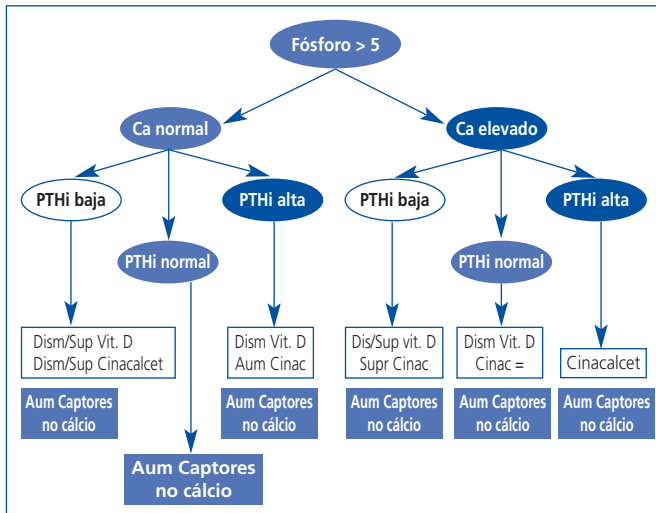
Fósforo > 5

Ca normal

Ca elevado

PTHi baja

PTHi normal

PTHi alta

PTHi baja

PTHi normal

PTHi alta

Dism/Sup Vit. D
Dism/Sup Cinacalcet

Dism Vit. D
Aum Cinac

Dis/Sup vit. D
Supr Cinac

Dism Vit. D
Cinac =

Cinacalcet

Aum Captores no cálcio

Aum Captores no cálcio

Aum Captores no cálcio

Aum Captores no cálcio

Aum Captores no cálcio

Aum Captores no cálcio